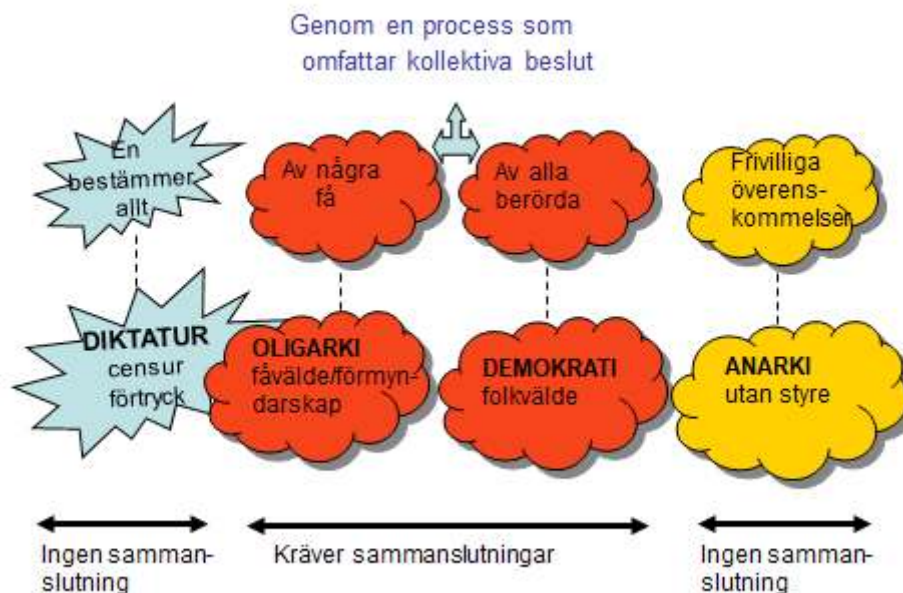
Genom en process som omfattar kollektiva beslut

En bestämmer allt

Av några få

Av alla berörda

Frivilliga överenskommelser

DIKTATUR
censur
förtryck

OLIGARKI
fåvälde/förmyndarskap

DEMOKRATI
folkvälde

ANARKI
utan styre

Ingen sammanslutning

Kräver sammanslutningar

Ingen sammanslutning